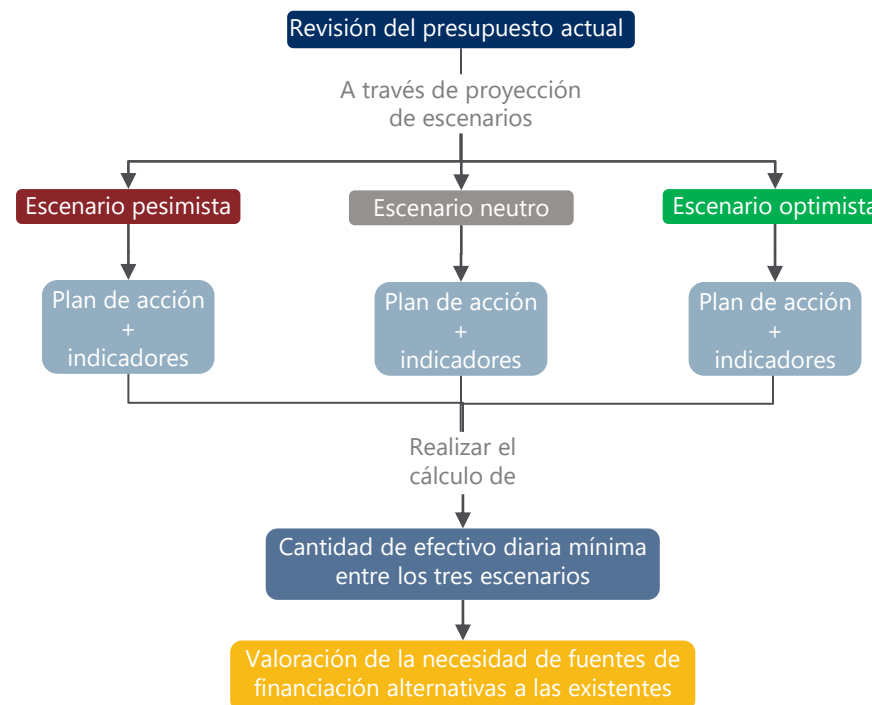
Revisión del presupuesto actual

A través de proyección de escenarios

Escenario pesimista

Escenario neutro

Escenario optimista

Plan de acción
+
indicadores

Plan de acción
+
indicadores

Plan de acción
+
indicadores

Realizar el cálculo de

Cantidad de efectivo diaria mínima entre los tres escenarios

Valoración de la necesidad de fuentes de financiación alternativas a las existentes